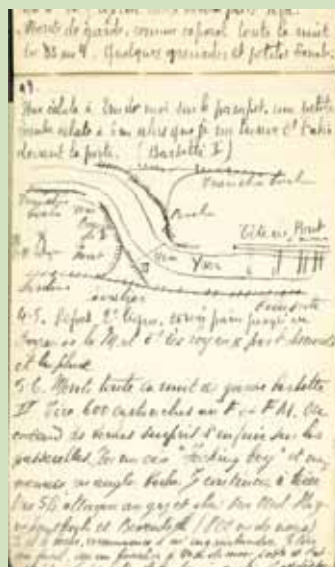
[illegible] repos.
. Monté de garde, comme caporal toute la nuit du 3 au 4. Quelques grenades et petites bombes.

4.
Une cétait à 2 m de moi dans le parapet, une petite bombe éclate à 1 m alors que je suis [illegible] et Fabre devant le poste. (Barbotte I)

Tranchée boche
Tranchée de tir
Poste
Tête au Pont
Yser
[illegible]
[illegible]
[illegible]

4-5. Repos 2e ligne, renvoyé faire progrès au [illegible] le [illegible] et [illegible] part dans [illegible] et la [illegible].

5-6. Monté toute la nuit de garde barbotte II. Tiré 600 cartouches au F et FM. On entend de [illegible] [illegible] et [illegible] sur les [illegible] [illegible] "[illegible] boy" et on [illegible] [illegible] boche. J'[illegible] à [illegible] les 56 attaques au gaz et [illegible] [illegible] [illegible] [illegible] et Bixschoote (100 m de nous)
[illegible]
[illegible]